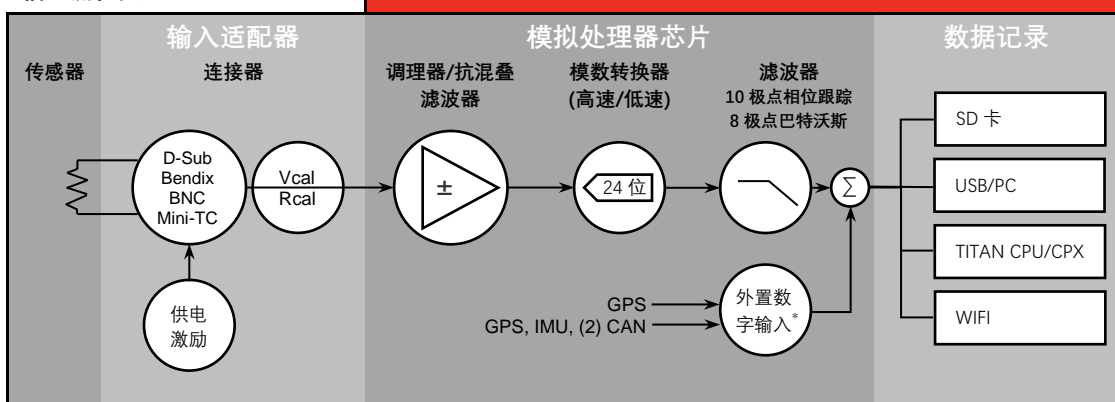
输入适配器

模拟处理器芯片

数据记录

传感器

连接器

调理器/抗混叠滤波器

模数转换器 (高速/低速)

滤波器 10 极点相位跟踪 8 极点巴特沃斯

D-Sub Bendix BNC Mini-TC

Vcal Rcal

±

24 位

$\sum$

SD 卡

USB/PC

TITAN CPU/CPX

WIFI

供电激励

GPS

GPS, IMU, (2) CAN

外置数字输入*